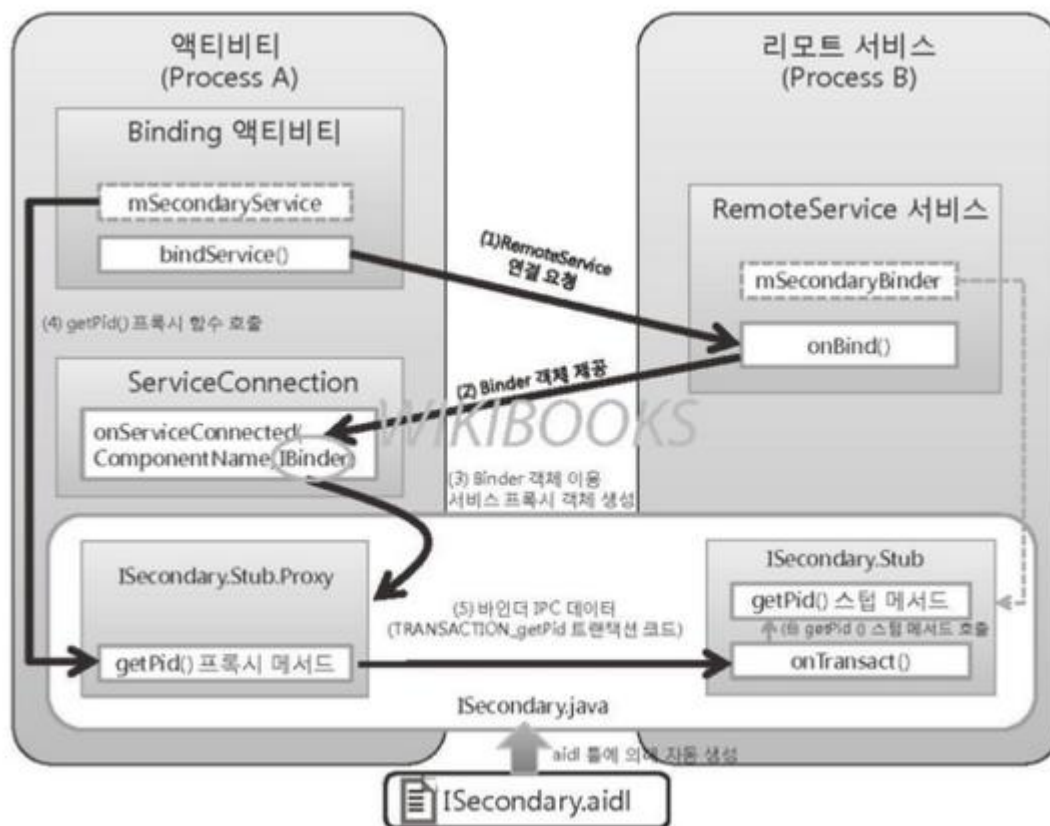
액티비티
(Process A)

Binding 액티비티

mSecondaryService

bindService()

(4) getPid() 프록시 함수 호출

ServiceConnection

onServiceConnected(
ComponentName, IBinder)

리모트 서비스
(Process B)

RemoteService 서비스

mSecondaryBinder

onBind()

(1)RemoteService 연결 요청

(2) Binder 객체 제공

WIKIBOOKS

(3) Binder 객체 이용
서비스 프록시 객체 생성

ISecondary.Stub.Proxy

getPid() 프록시 메서드

(5) 바인더 IPC 데이터
(TRANSACTION_getPid 트랜잭션 코드)

ISecondary.Stub

getPid() 스텁 메서드

(6 getPid () 스텁 메서드 호출

onTransact()

ISecondary.java

aidl 툴에 의해 자동 생성

ISecondary.aidl